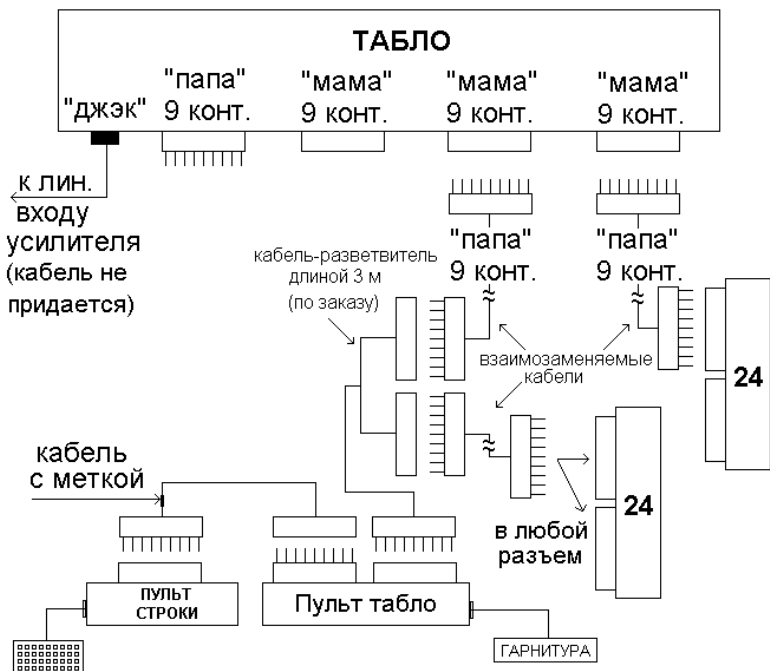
ТАБЛО

"джэк"

"папа"
9 конт.

"мама"
9 конт.

"мама"
9 конт.

"мама"
9 конт.

к лин. входу усилителя (кабель не придается)

"папа"
9 конт.

"папа"
9 конт.

кабель-разветвитель длиной 3 м (по заказу)

взаимозаменяемые кабели

24

24

кабель с меткой

в любой разъем

ПУЛЬТ СТРОКИ

Пульт табло

ГАРНИТУРА